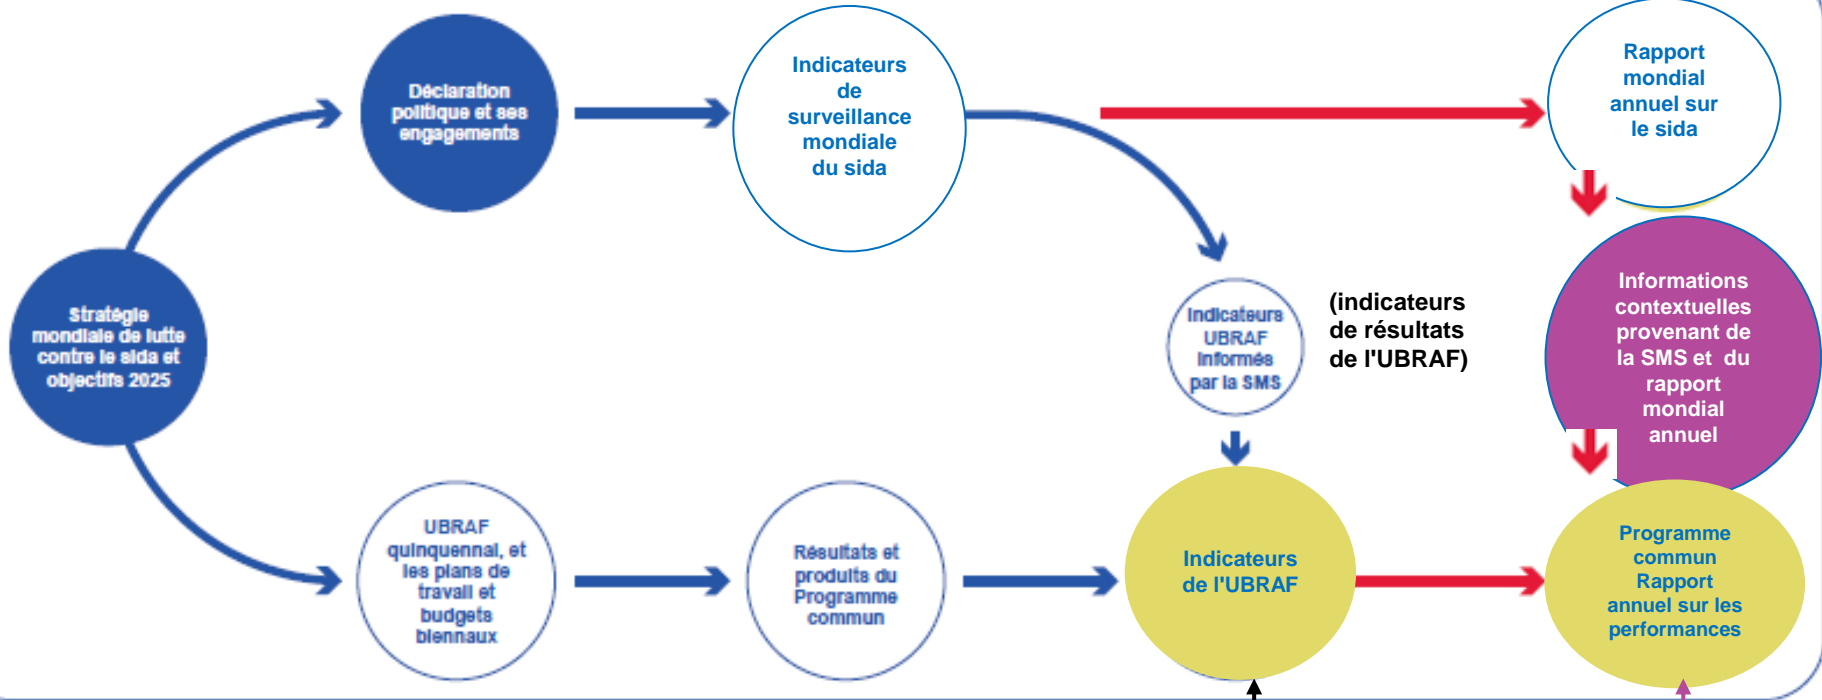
Déclaration politique et ses engagements

Indicateurs de surveillance mondiale du sida

Rapport mondial annuel sur le sida

Stratégie mondiale de lutte contre le sida et objectifs 2025

Indicateurs UBRAF informés par la SMS

(indicateurs de résultats de l'UBRAF)

Informations contextuelles provenant de la SMS et du rapport mondial annuel

UBRAF quinquennal, et les plans de travail et budgets biennaux

Résultats et produits du Programme commun

Indicateurs de l'UBRAF

Programme commun Rapport annuel sur les performances